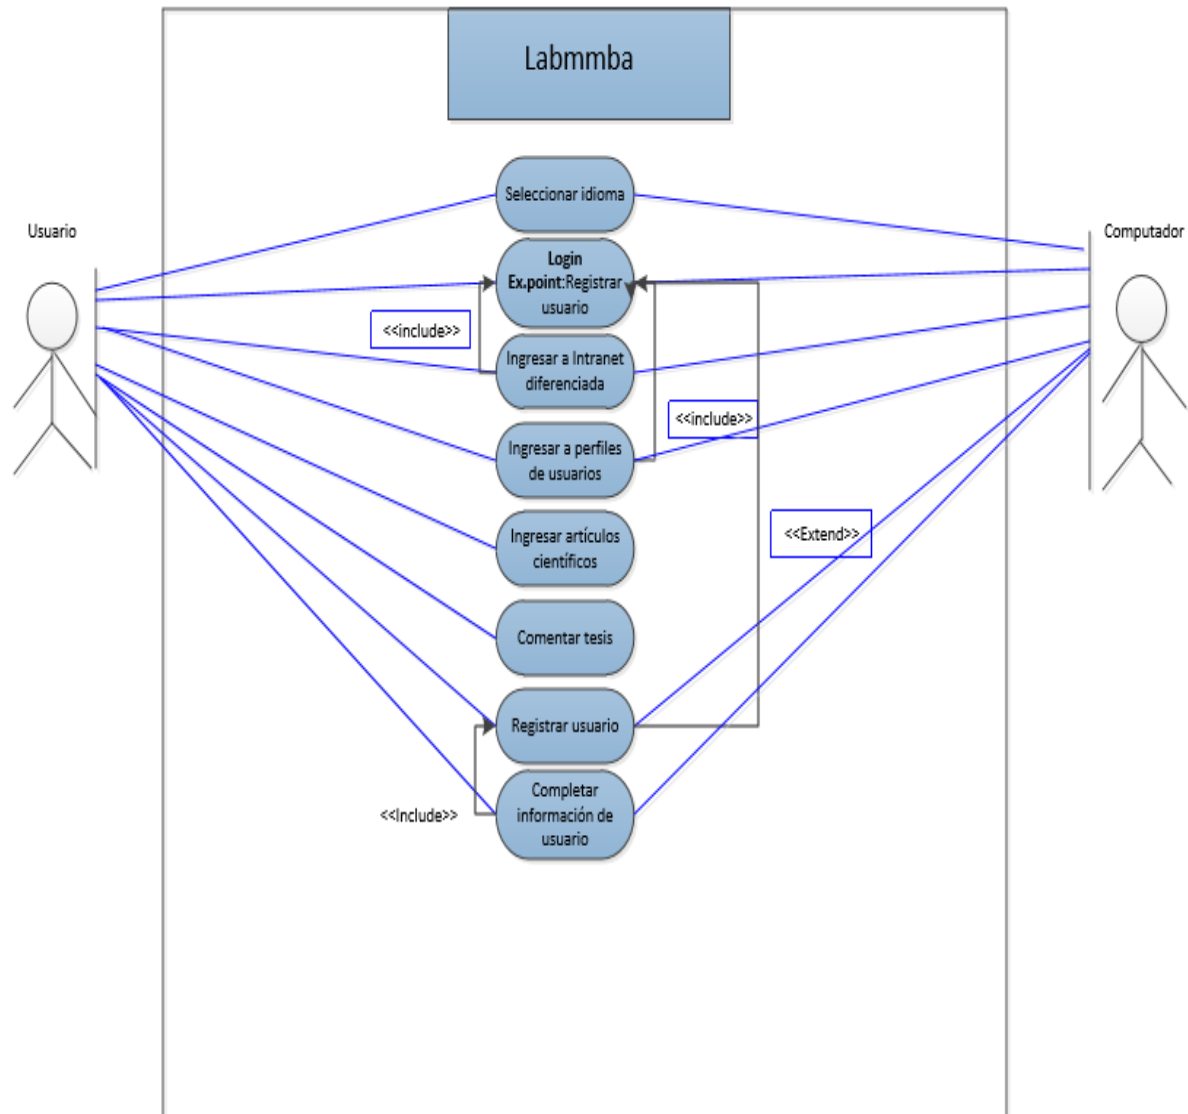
Labmmba

Usuario

Computador

Seleccionar idioma

**Login**
**Ex.point**:Registrar usuario

<<include>>

Ingresar a Intranet diferenciada

<<include>>

Ingresar a perfiles de usuarios

<<Extend>>

Ingresar artículos científicos

Comentar tesis

Registrar usuario

<<Include>>

Completar información de usuario